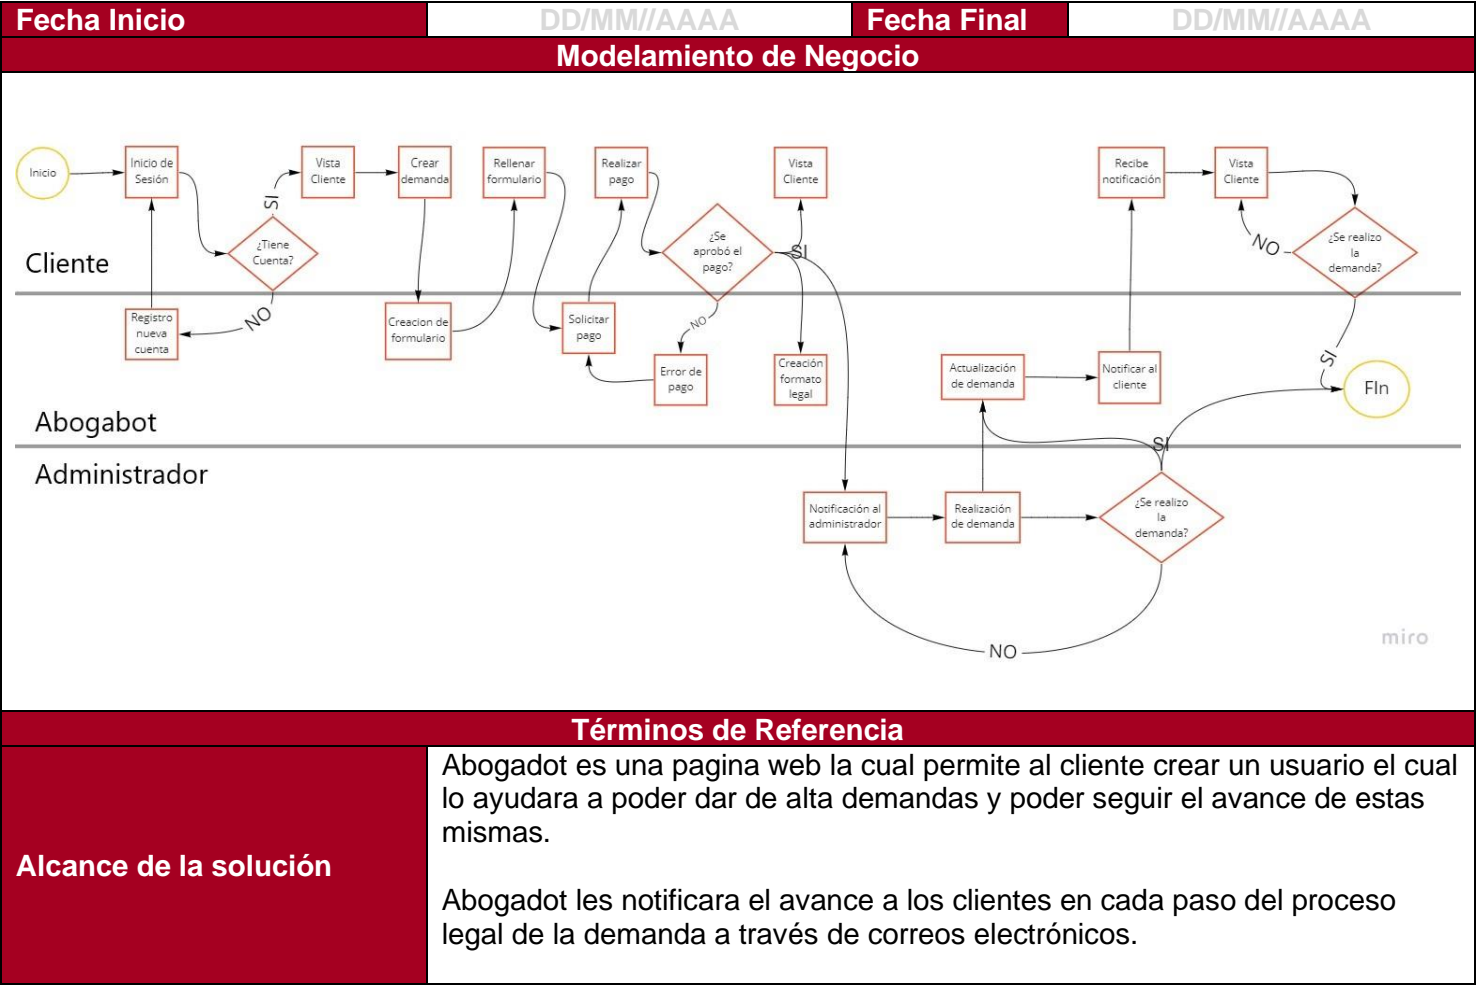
| Fecha Inicio | DD/MM//AAAA | Fecha Final | DD/MM//AAAA |
|---|---|---|---|

Modelamiento de Negocio

Inicio

Inicio de Sesión

SI

Vista Cliente

Crear demanda

Rellenar formulario

Realizar pago

Vista Cliente

Recibe notificación

Vista Cliente

¿Tiene Cuenta?

¿Se aprobó el pago?

SI

NO

¿Se realizo la demanda?

Cliente

NO

Registro nueva cuenta

Creacion de formulario

Solicitar pago

NO

Error de pago

Creación formato legal

Actualización de demanda

Notificar al cliente

SI

FIn

Abogabot

SI

Administrador

Notificación al administrador

Realización de demanda

¿Se realizo la demanda?

NO

miro

Términos de Referencia

| Alcance de la solución | Abogadot es una pagina web la cual permite al cliente crear un usuario el cual lo ayudara a poder dar de alta demandas y poder seguir el avance de estas mismas.<br><br>Abogadot les notificara el avance a los clientes en cada paso del proceso legal de la demanda a través de correos electrónicos. |
|---|---|